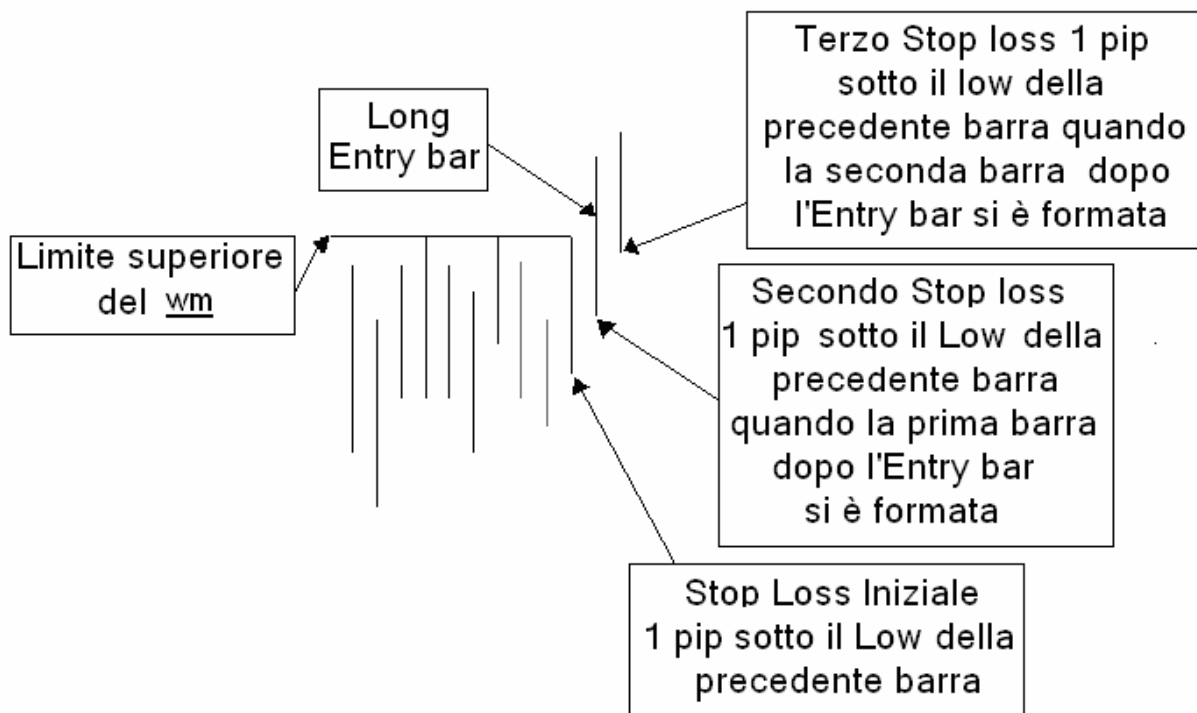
Terzo Stop loss 1 pip sotto il low della precedente barra quando la seconda barra dopo l'Entry bar si è formata

Long Entry bar

Limite superiore del wm

Secondo Stop loss 1 pip sotto il Low della precedente barra quando la prima barra dopo l'Entry bar si è formata

Stop Loss Iniziale 1 pip sotto il Low della precedente barra